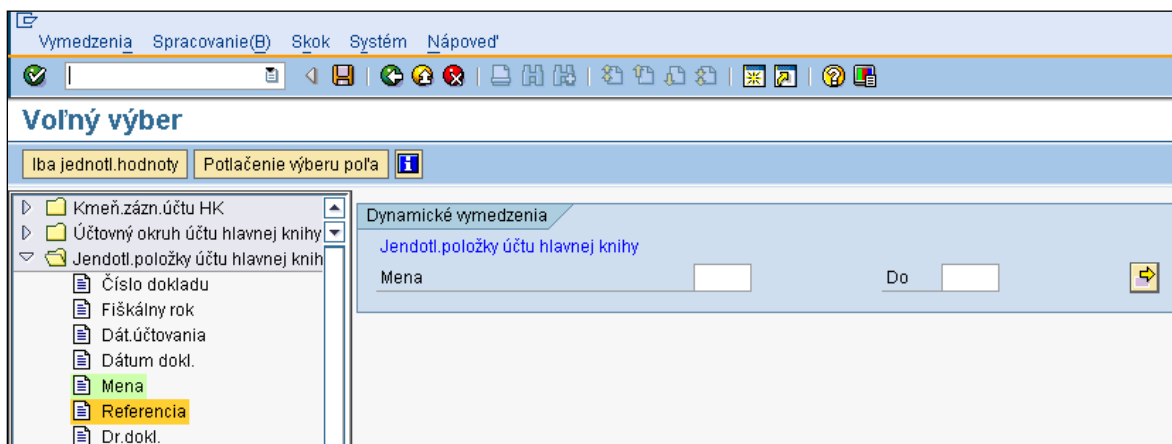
Vymedzenia Spracovanie(B) Skok Systém Nápoveď

Voľný výber

Iba jednotl.hodnoty Potlačenie výberu poľa

Kmeň.zázn.účtu HK
Účtovný okruh účtu hlavnej knihy
Jendotl.položky účtu hlavnej knih
Číslo dokladu
Fiškálny rok
Dát.účtovania
Dátum dokl.
Mena
Referencia
Dr.dokl.

Dynamické vymedzenia
Jendotl.položky účtu hlavnej knihy
Mena
Do